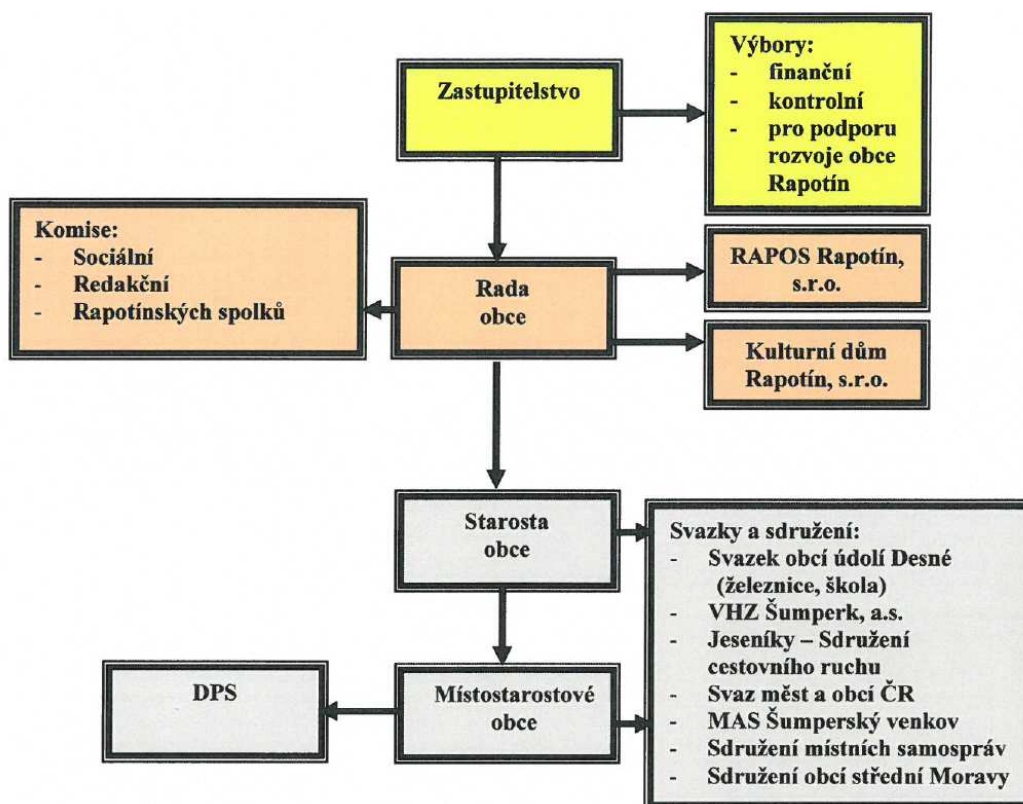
Zastupitelstvo

Výbory:
- finanční
- kontrolní
- pro podporu rozvoje obce Rapotín

Komise:
- Sociální
- Redakční
- Rapotínských spolků

Rada obce

RAPOS Rapotín, s.r.o.

Kulturní dům Rapotín, s.r.o.

Starosta obce

Svazky a sdružení:
- Svazek obcí údolí Desné (železnice, škola)
- VHZ Šumperk, a.s.
- Jeseníky – Sdružení cestovního ruchu
- Svaz měst a obcí ČR
- MAS Šumperský venkov
- Sdružení místních samospráv
- Sdružení obcí střední Moravy

DPS

Místostarostové obce